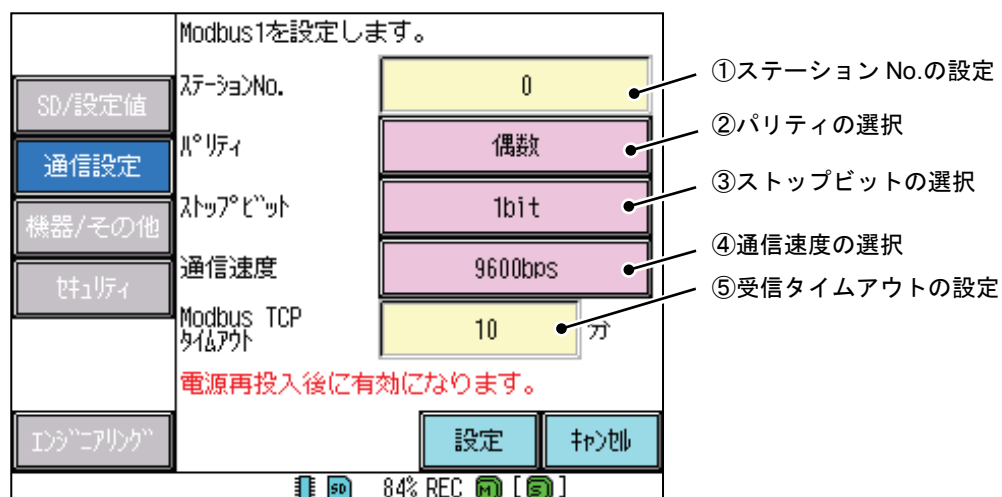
Modbus1を設定します。

SD/設定値
通信設定
機器/その他
セキュリティ
エンジニアリング

ステーションNo. 0
パリティ 偶数
ストップビット 1bit
通信速度 9600bps
Modbus TCP タイムアウト 10 分

電源再投入後に有効になります。

設定 キャンセル

84% REC M [ S ]

①ステーション No.の設定
②パリティの選択
③ストップビットの選択
④通信速度の選択
⑤受信タイムアウトの設定